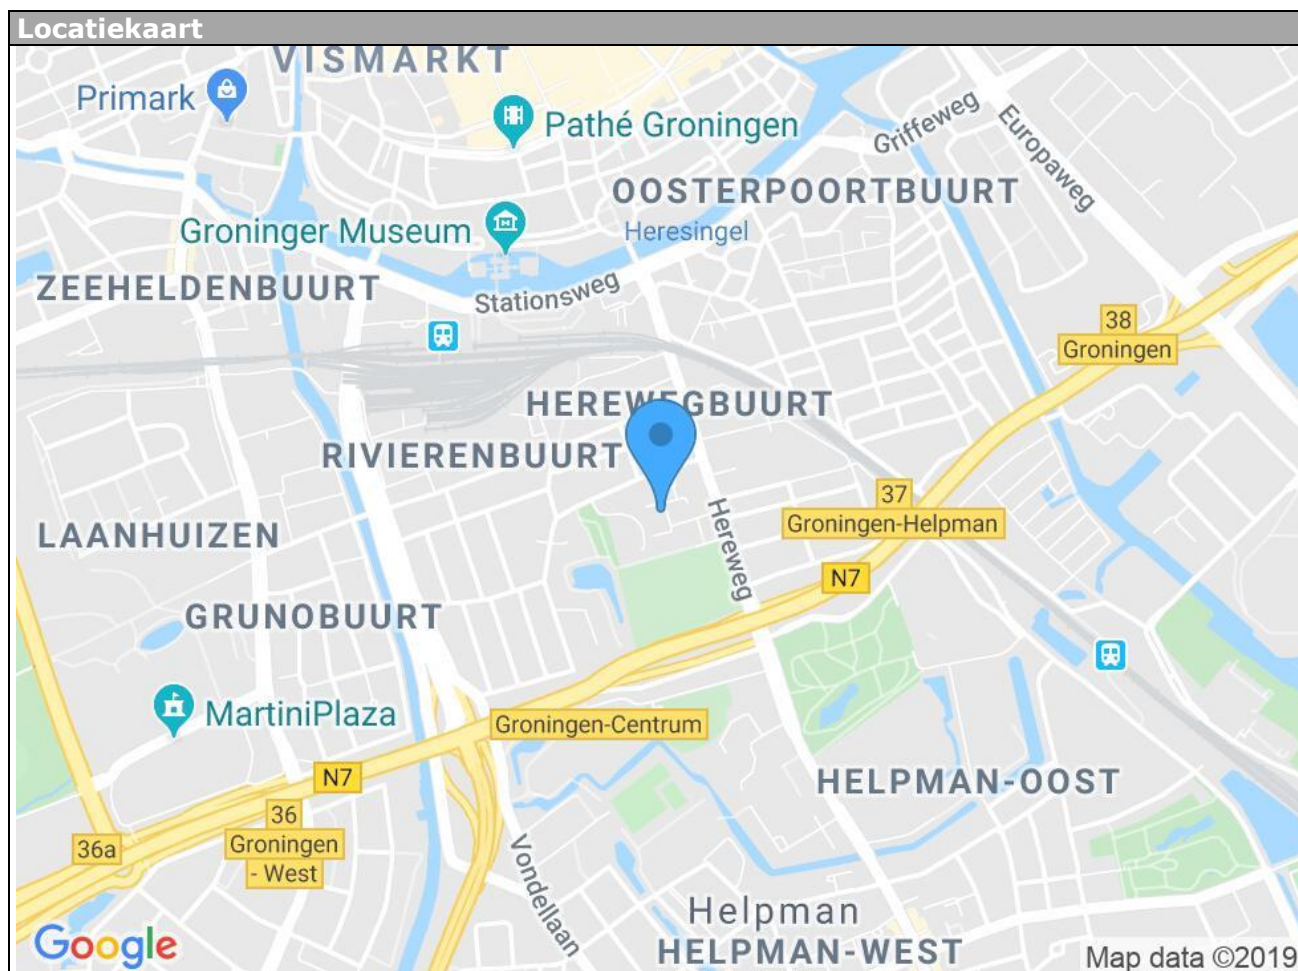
Locatiekaart

VISMARKT

Primark

Pathé Groningen

Griffeweg

Europaweg

OOSTERPOORTBUURT

Groninger Museum

Heresingel

ZEEHELDENBUURT

Stationsweg

38
Groningen

HEREWEGBUURT

RIVIERENBUURT

Hereweg

37
Groningen-Helpman

LAANHUIZEN

N7

GRUNOBUURT

MartiniPlaza

Groningen-Centrum

N7

HELPMAN-OOST

36
Groningen
- West

36a

Vondellaan

Helpman

HELPMAN-WEST

Google

Map data ©2019